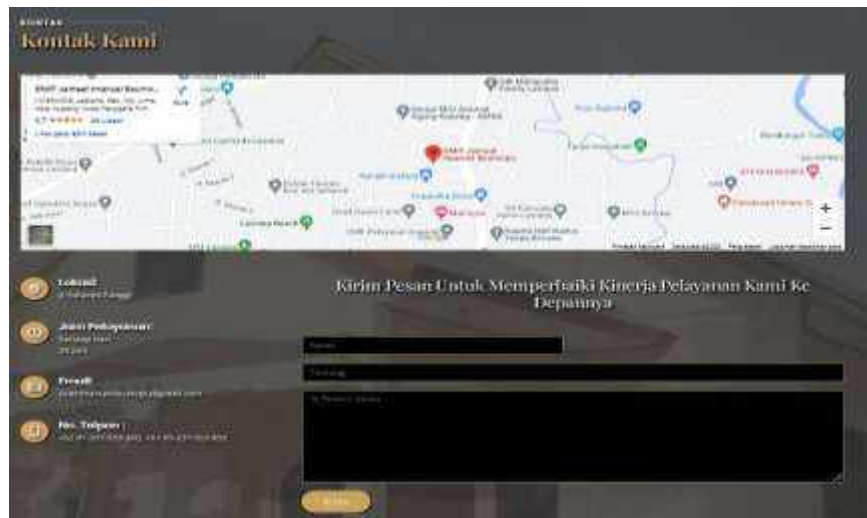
KONTAK
Kontak Kami

SMP Jamaat Imanuel Baumo...
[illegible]
4.7 ★★★★★ 29 ulasan
Lihat peta lebih besar
Rute

SMP Jamaat Imanuel Baumata

+
−

Lokasi
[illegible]

Jam Pelayanan
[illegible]
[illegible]

Email
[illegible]

No. Telpon :
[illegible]

Kirim Pesan Untuk Memperbaiki Kinerja Pelayanan Kami Ke Depannya

Nama
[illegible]
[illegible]

Kirim